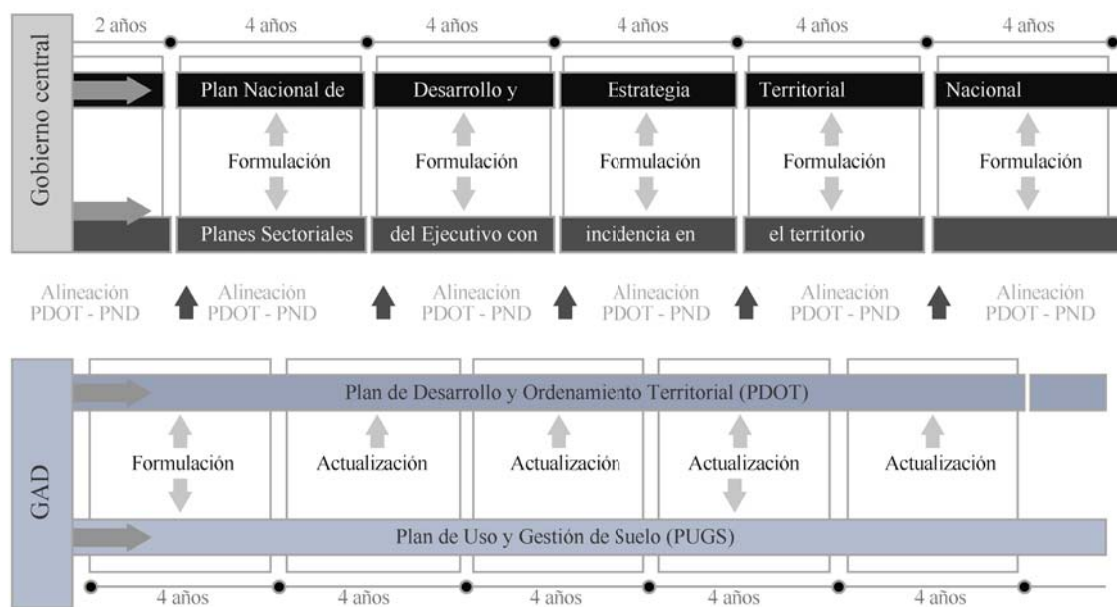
2 años
4 años
4 años
4 años
4 años
4 años

Gobierno central

Plan Nacional de
Desarrollo y
Estrategia
Territorial
Nacional

Formulación
Formulación
Formulación
Formulación
Formulación

Planes Sectoriales
del Ejecutivo con
incidencia en
el territorio

Alineación PDOT - PND
Alineación PDOT - PND
Alineación PDOT - PND
Alineación PDOT - PND
Alineación PDOT - PND
Alineación PDOT - PND

GAD

Plan de Desarrollo y Ordenamiento Territorial (PDOT)

Formulación
Actualización
Actualización
Actualización
Actualización

Plan de Uso y Gestión de Suelo (PUGS)

4 años
4 años
4 años
4 años
4 años